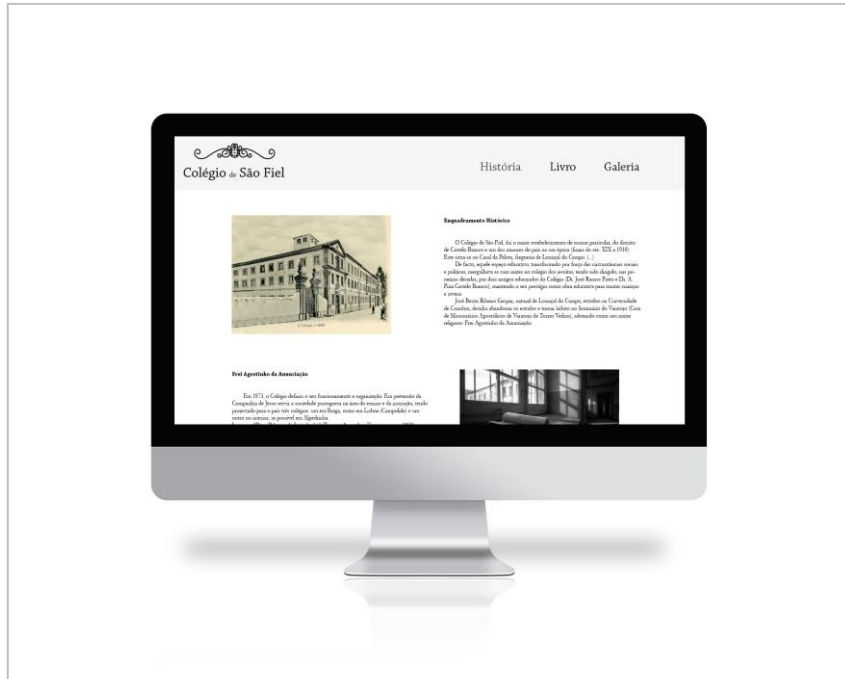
Colégio de São Fiel

História Livro Galeria

Enquadramento Histórico

O Colégio de São Fiel, foi o maior estabelecimento de ensino particular, do distrito de Castelo Branco e um dos maiores do país na sua época (finais do séc. XIX a 1910). Este situa-se no Casal da Palma, freguesia de Louriçal do Campo. (...)

De facto, aquele espaço educativo, transformado por força das circunstâncias sociais e políticas, rangeu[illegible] ao colégio dos jesuítas, tendo sido dirigido, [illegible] décadas, por dois antigos educandos do Colégio (Dr. José Ramos Preto e Dr. A. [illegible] Castelo Branco), mantendo o seu prestígio como obra educativa para muitas crianças e jovens.

José Bento Ribeiro Gorjão, natural de Louriçal do Campo, estudou na Universidade de Coimbra, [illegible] Seminário de Viseu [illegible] (Casa de Missionários Apostólicos de Varatojo de Torres Vedras), adotando como seu nome religioso: Frei Agostinho da Annunciação.

Frei Agostinho da Annunciação

Em 1873, o Colégio definiu o seu funcionamento e organização. Era pertencente da Companhia de Jesus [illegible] portuguesa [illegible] ensino e da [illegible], tendo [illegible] para o país três colégios: um em Braga, outro em Lisboa (Campolide) e um outro no interior, se possível em Alpedrinha.

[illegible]